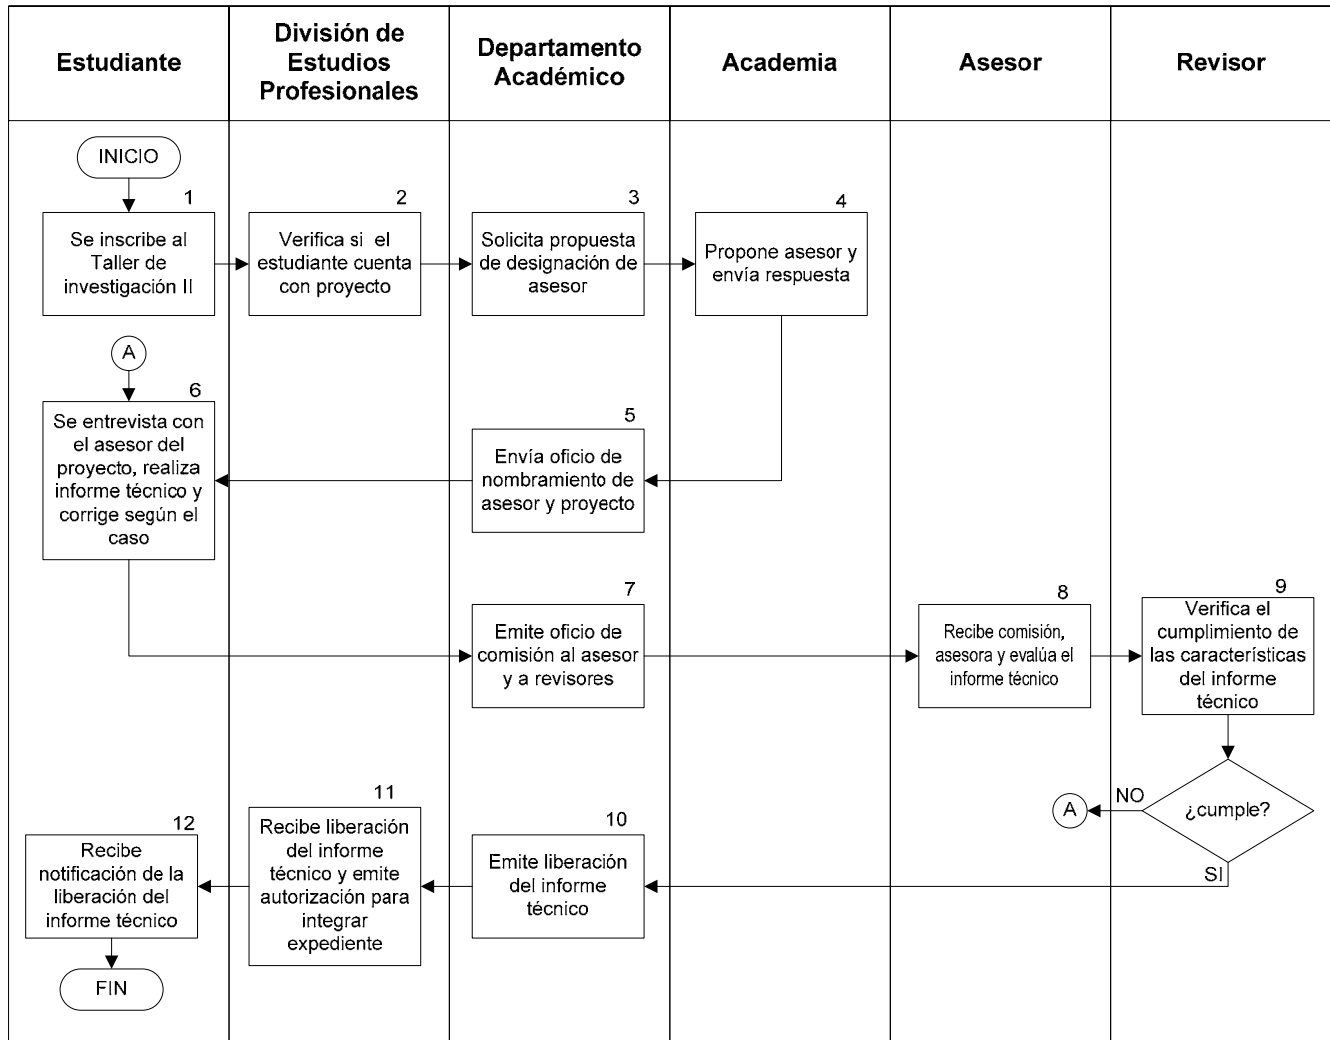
| Estudiante | División de Estudios Profesionales | Departamento Académico | Academia | Asesor | Revisor |
|---|---|---|---|---|---|

INICIO

1 Se inscribe al Taller de investigación II

2 Verifica si el estudiante cuenta con proyecto

3 Solicita propuesta de designación de asesor

4 Propone asesor y envía respuesta

A

6 Se entrevista con el asesor del proyecto, realiza informe técnico y corrige según el caso

5 Envía oficio de nombramiento de asesor y proyecto

7 Emite oficio de comisión al asesor y a revisores

8 Recibe comisión, asesora y evalúa el informe técnico

9 Verifica el cumplimiento de las características del informe técnico

¿cumple?

NO

A

SI

10 Emite liberación del informe técnico

11 Recibe liberación del informe técnico y emite autorización para integrar expediente

12 Recibe notificación de la liberación del informe técnico

FIN